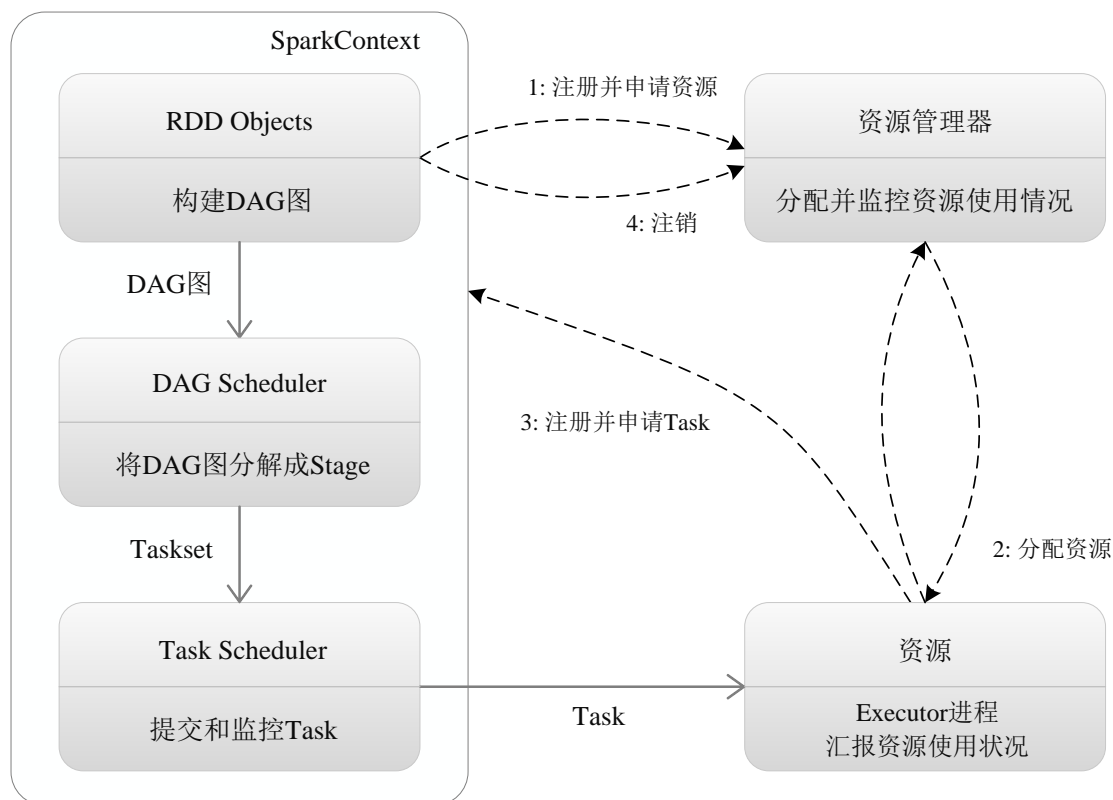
SparkContext

RDD Objects

构建DAG图

DAG图

DAG Scheduler

将DAG图分解成Stage

Taskset

Task Scheduler

提交和监控Task

1: 注册并申请资源

4: 注销

资源管理器

分配并监控资源使用情况

3: 注册并申请Task

2: 分配资源

Task

资源

Executor进程
汇报资源使用状况